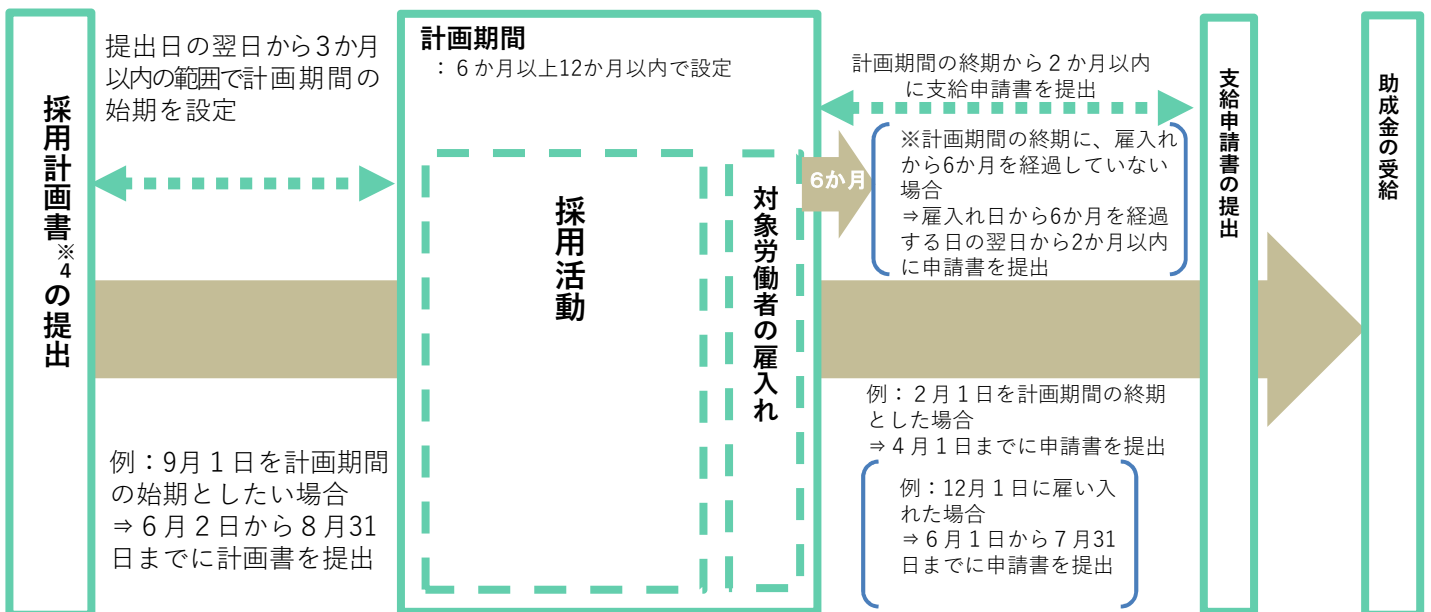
採用計画書※4の提出

提出日の翌日から3か月以内の範囲で計画期間の始期を設定

例：9月１日を計画期間の始期としたい場合
⇒６月２日から８月31日までに計画書を提出

計画期間
：６か月以上12か月以内で設定

採用活動

対象労働者の雇入れ

6か月

計画期間の終期から２か月以内に支給申請書を提出

※計画期間の終期に、雇入れから6か月を経過していない場合
⇒雇入れ日から6か月を経過する日の翌日から2か月以内に申請書を提出

例：２月１日を計画期間の終期とした場合
⇒４月１日までに申請書を提出

例：12月１日に雇い入れた場合
⇒６月１日から７月31日までに申請書を提出

支給申請書の提出

助成金の受給